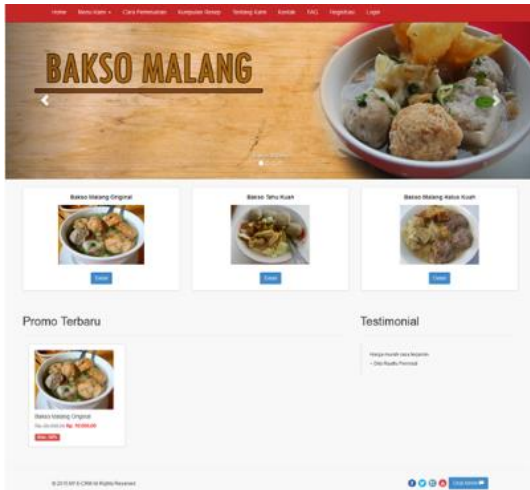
Home Menu Kami Cara Pemesanan Komputer Resep Tentang Kami Kontak FAQ Registrasi Login

BAKSO MALANG

Bakso Malang Original

Detail

Bakso Tahu Kuah

Detail

Bakso Malang Halus Kuah

Detail

Promo Terbaru

Bakso Malang Original

Rp. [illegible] Rp. 10.000,00

Disc 50%

Testimonial

Harga murah rasa terjamin

— Dita Rusdhi Permata

© 2015 MY E-CRM All Rights Reserved

Chat Mimin